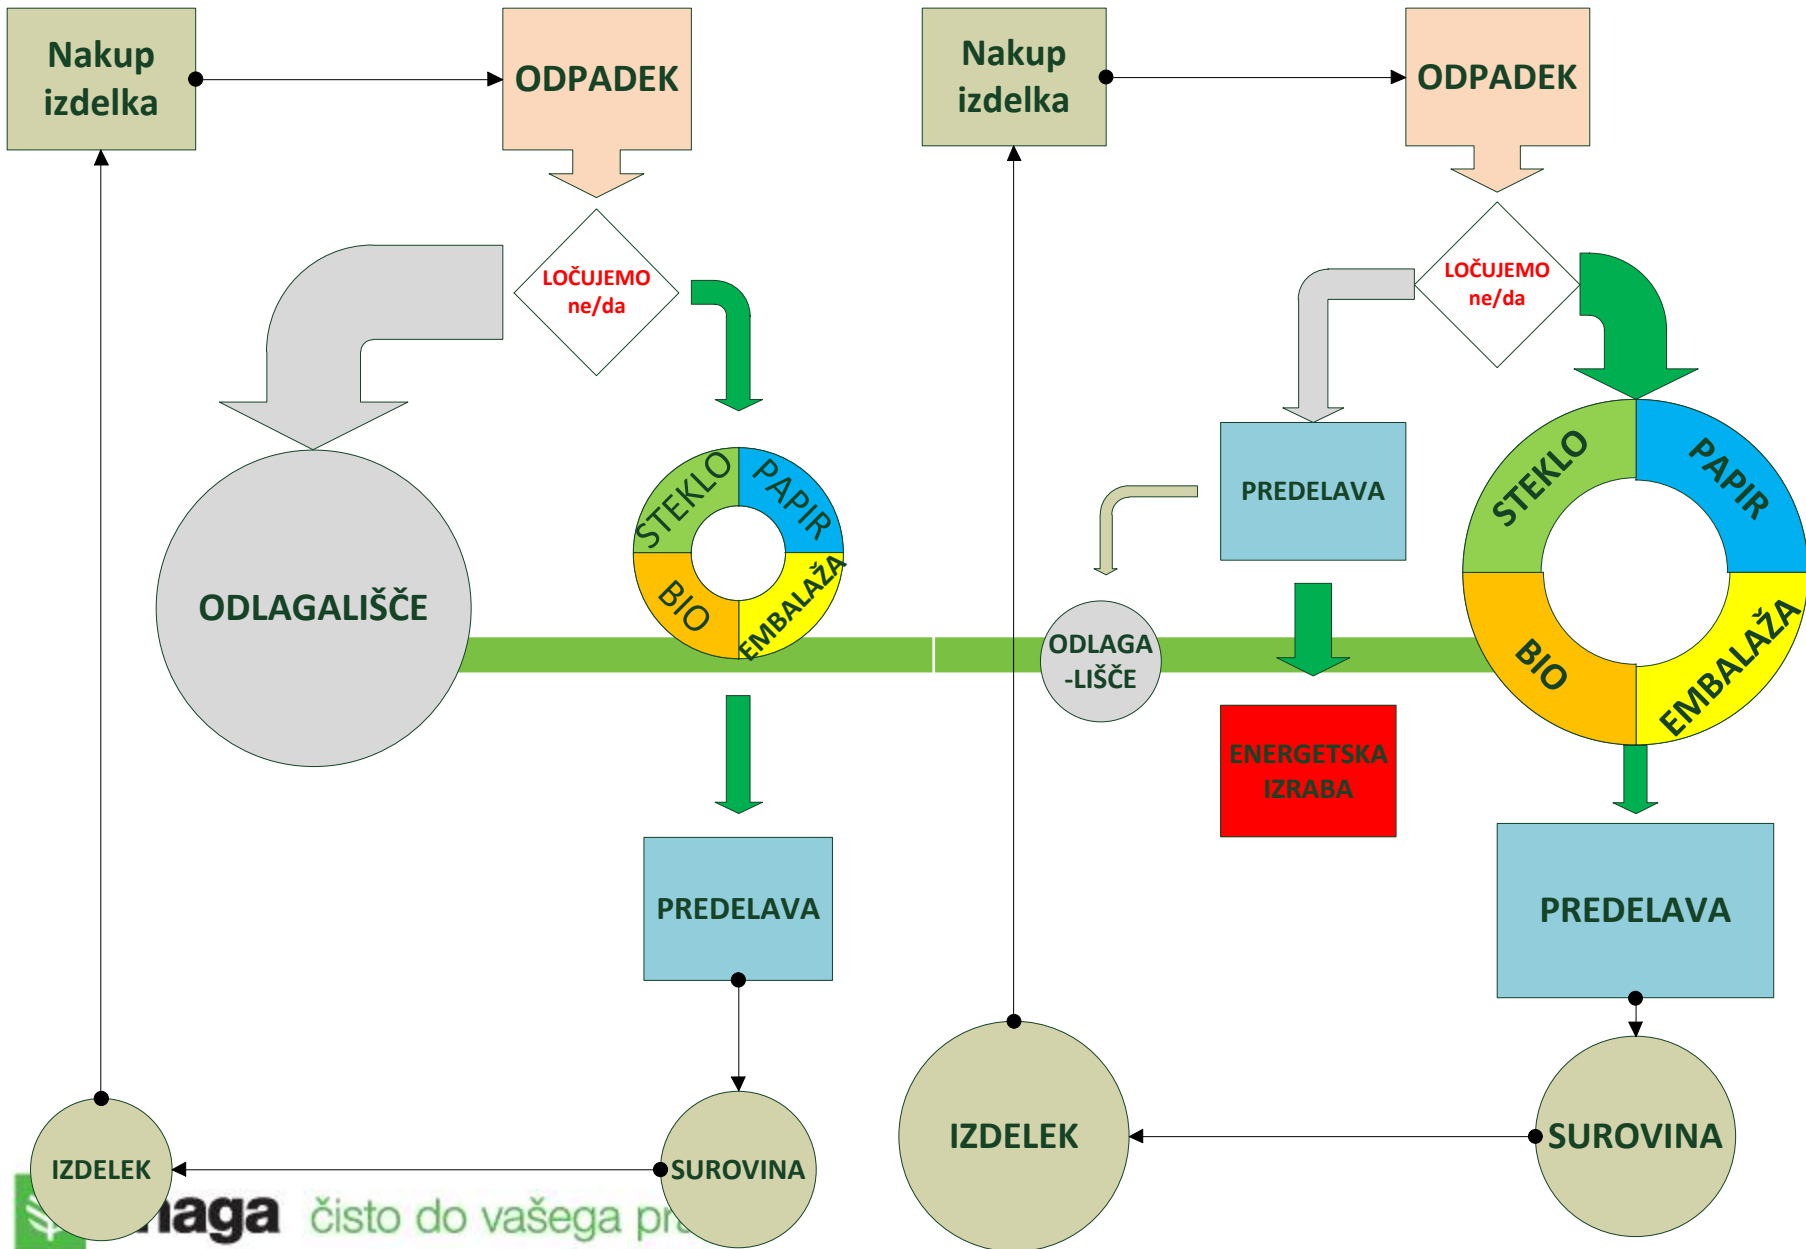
Nakup izdelka

ODPADEK

LOČUJEMO ne/da

ODLAGALIŠČE

STEKLO
PAPIR
BIO
EMBALAŽA

PREDELAVA

IZDELEK

SUROVINA

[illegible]aga čisto do vašega pr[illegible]

Nakup izdelka

ODPADEK

LOČUJEMO ne/da

PREDELAVA

ODLAGA -LIŠČE

ENERGETSKA IZRABA

STEKLO
PAPIR
BIO
EMBALAŽA

PREDELAVA

IZDELEK

SUROVINA